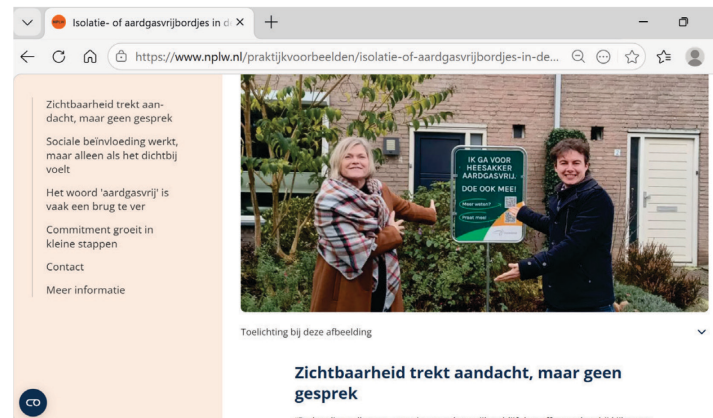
Isolatie- of aardgasvrijbordjes in d ×

https://www.nplw.nl/praktijkvoorbeelden/isolatie-of-aardgasvrijbordjes-in-de...

Zichtbaarheid trekt aandacht, maar geen gesprek

Sociale beïnvloeding werkt, maar alleen als het dichtbij voelt

Het woord 'aardgasvrij' is vaak een brug te ver

Commitment groeit in kleine stappen

Contact

Meer informatie

IK GA VOOR HEESAKKER AARDGASVRIJ. DOE OOK MEE!

Meer weten?

Praat mee!

Toelichting bij deze afbeelding

Zichtbaarheid trekt aandacht, maar geen gesprek